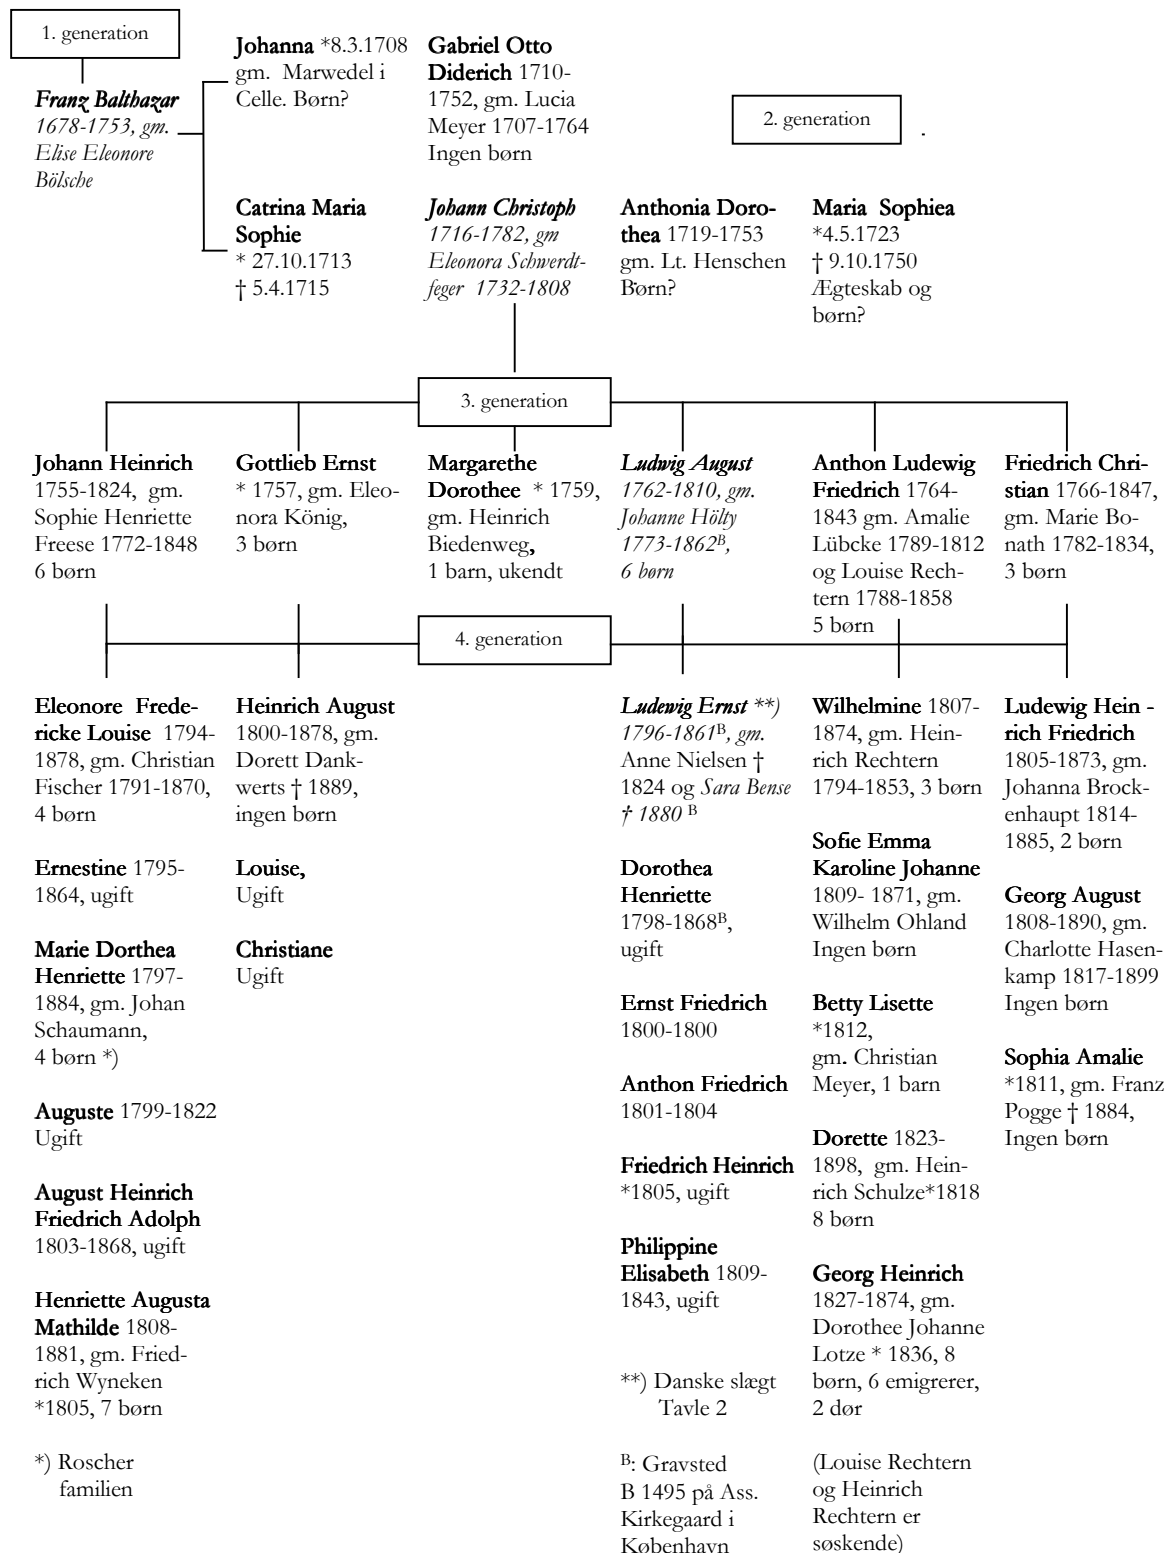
1. generation

*Franz Balthazar* *1678-1753, gm.* *Elise Eleonore Bölsche*

**Johanna** *8.3.1708 gm. Marwedel i Celle. Børn?

**Gabriel Otto Diderich** 1710-1752, gm. Lucia Meyer 1707-1764 Ingen børn

2. generation

.

**Catrina Maria Sophie** * 27.10.1713 † 5.4.1715

***Johann Christoph*** *1716-1782, gm Eleonora Schwerdtfeger 1732-1808*

**Anthonia Dorothea** 1719-1753 gm. Lt. Henschen Børn?

**Maria Sophiea** *4.5.1723 † 9.10.1750 Ægteskab og børn?

3. generation

**Johann Heinrich** 1755-1824, gm. Sophie Henriette Freese 1772-1848 6 børn

**Gottlieb Ernst** * 1757, gm. Eleonora König, 3 børn

**Margarethe Dorothee** * 1759, gm. Heinrich Biedenweg, 1 barn, ukendt

***Ludwig August*** *1762-1810, gm. Johanne Hölty 1773-1862$^B$, 6 børn*

**Anthon Ludewig Friedrich** 1764-1843 gm. Amalie Lübcke 1789-1812 og Louise Rechtern 1788-1858 5 børn

**Friedrich Christian** 1766-1847, gm. Marie Bonath 1782-1834, 3 børn

4. generation

**Eleonore Fredericke Louise** 1794-1878, gm. Christian Fischer 1791-1870, 4 børn

**Ernestine** 1795-1864, ugift

**Marie Dorthea Henriette** 1797-1884, gm. Johan Schaumann, 4 børn *)

**Auguste** 1799-1822 Ugift

**August Heinrich Friedrich Adolph** 1803-1868, ugift

**Henriette Augusta Mathilde** 1808-1881, gm. Friedrich Wyneken *1805, 7 børn

*) Roscher familien

**Heinrich August** 1800-1878, gm. Dorett Dankwerts † 1889, ingen børn

**Louise,** Ugift

**Christiane** Ugift

***Ludewig Ernst*** *\*\*) 1796-1861$^B$, gm.* Anne Nielsen † 1824 og *Sara Bense † 1880* $^B$

**Dorothea Henriette** 1798-1868$^B$, ugift

**Ernst Friedrich** 1800-1800

**Anthon Friedrich** 1801-1804

**Friedrich Heinrich** *1805, ugift

**Philippine Elisabeth** 1809-1843, ugift

**) Danske slægt Tavle 2

$^B$: Gravsted B 1495 på Ass. Kirkegaard i København

**Wilhelmine** 1807-1874, gm. Heinrich Rechtern 1794-1853, 3 børn

**Sofie Emma Karoline Johanne** 1809- 1871, gm. Wilhelm Ohland Ingen børn

**Betty Lisette** *1812, gm. Christian Meyer, 1 barn

**Dorette** 1823-1898, gm. Heinrich Schulze*1818 8 børn

**Georg Heinrich** 1827-1874, gm. Dorothee Johanne Lotze * 1836, 8 børn, 6 emigrerer, 2 dør

(Louise Rechtern og Heinrich Rechtern er søskende)

**Ludewig Heinrich Friedrich** 1805-1873, gm. Johanna Brockenhaupt 1814-1885, 2 børn

**Georg August** 1808-1890, gm. Charlotte Hasenkamp 1817-1899 Ingen børn

**Sophia Amalie** *1811, gm. Franz Pogge † 1884, Ingen børn